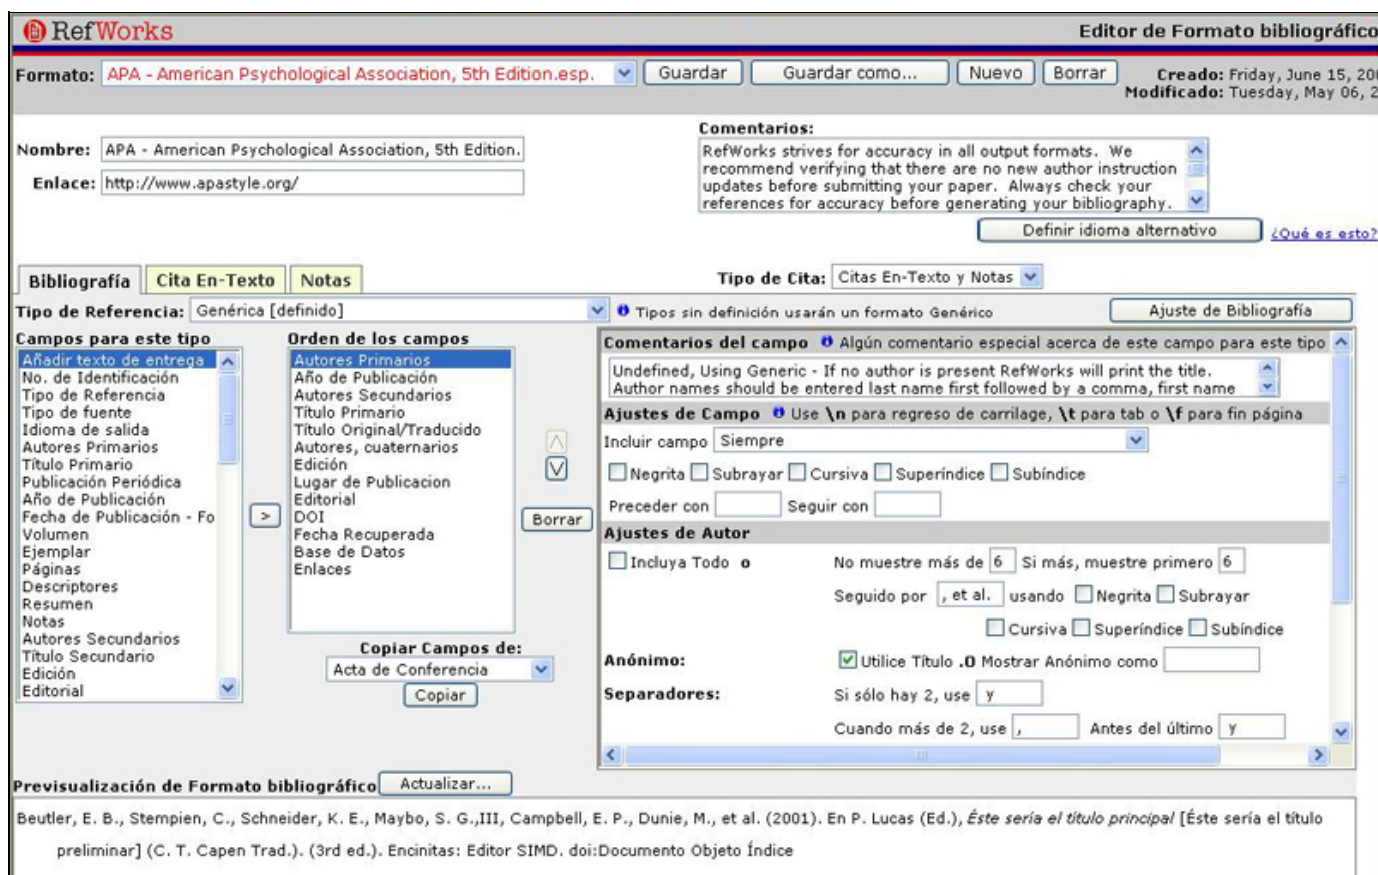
RefWorks

Editor de Formato bibliográfico

Formato: APA - American Psychological Association, 5th Edition.esp. Guardar Guardar como... Nuevo Borrar

Creado: Friday, June 15, 20
Modificado: Tuesday, May 06, 2

Nombre: APA - American Psychological Association, 5th Edition.
Enlace: http://www.apastyle.org/

Comentarios:
RefWorks strives for accuracy in all output formats. We recommend verifying that there are no new author instruction updates before submitting your paper. Always check your references for accuracy before generating your bibliography.

Definir idioma alternativo ¿Qué es esto?

Bibliografía Cita En-Texto Notas

Tipo de Cita: Citas En-Texto y Notas

Tipo de Referencia: Genérica [definido] Tipos sin definición usarán un formato Genérico Ajuste de Bibliografía

Campos para este tipo
Añadir texto de entrega
No. de Identificación
Tipo de Referencia
Tipo de fuente
Idioma de salida
Autores Primarios
Título Primario
Publicación Periódica
Año de Publicación
Fecha de Publicación - Fo
Volumen
Ejemplar
Páginas
Descriptores
Resumen
Notas
Autores Secundarios
Título Secundario
Edición
Editorial

>

Orden de los campos
Autores Primarios
Año de Publicación
Autores Secundarios
Título Primario
Título Original/Traducido
Autores, cuaternarios
Edición
Lugar de Publicacion
Editorial
DOI
Fecha Recuperada
Base de Datos
Enlaces

Borrar

Copiar Campos de:
Acta de Conferencia
Copiar

Comentarios del campo Algún comentario especial acerca de este campo para este tipo
Undefined, Using Generic - If no author is present RefWorks will print the title.
Author names should be entered last name first followed by a comma, first name

Ajustes de Campo Use \n para regreso de carrilage, \t para tab o \f para fin página
Incluir campo Siempre
Negrita Subrayar Cursiva Superíndice Subíndice
Preceder con Seguir con

Ajustes de Autor
Incluya Todo No muestre más de 6 Si más, muestre primero 6
Seguido por , et al. usando Negrita Subrayar
Cursiva Superíndice Subíndice
Anónimo: Utilice Título Mostrar Anónimo como
Separadores: Si sólo hay 2, use y
Cuando más de 2, use , Antes del último y

Previsualización de Formato bibliográfico Actualizar...

Beutler, E. B., Stempien, C., Schneider, K. E., Maybo, S. G.,III, Campbell, E. P., Dunie, M., et al. (2001). En P. Lucas (Ed.), Éste sería el título principal [Éste sería el título preliminar] (C. T. Capen Trad.). (3rd ed.). Encinitas: Editor SIMD. doi:Documento Objeto Índice